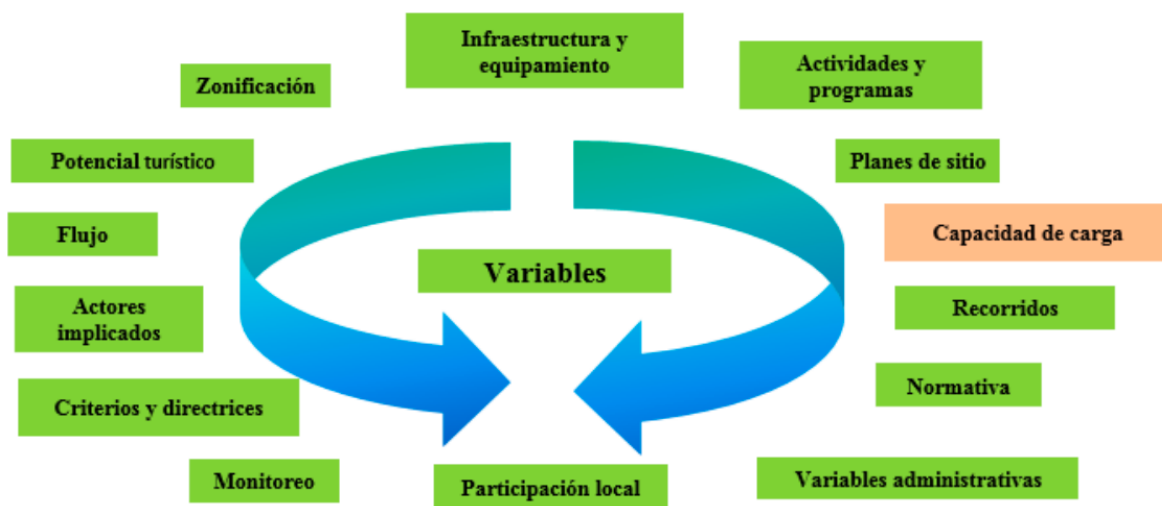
Infraestructura y equipamiento

Zonificación

Actividades y programas

Potencial turístico

Planes de sitio

Flujo

Capacidad de carga

Variables

Actores implicados

Recorridos

Normativa

Criterios y directrices

Monitoreo

Participación local

Variables administrativas